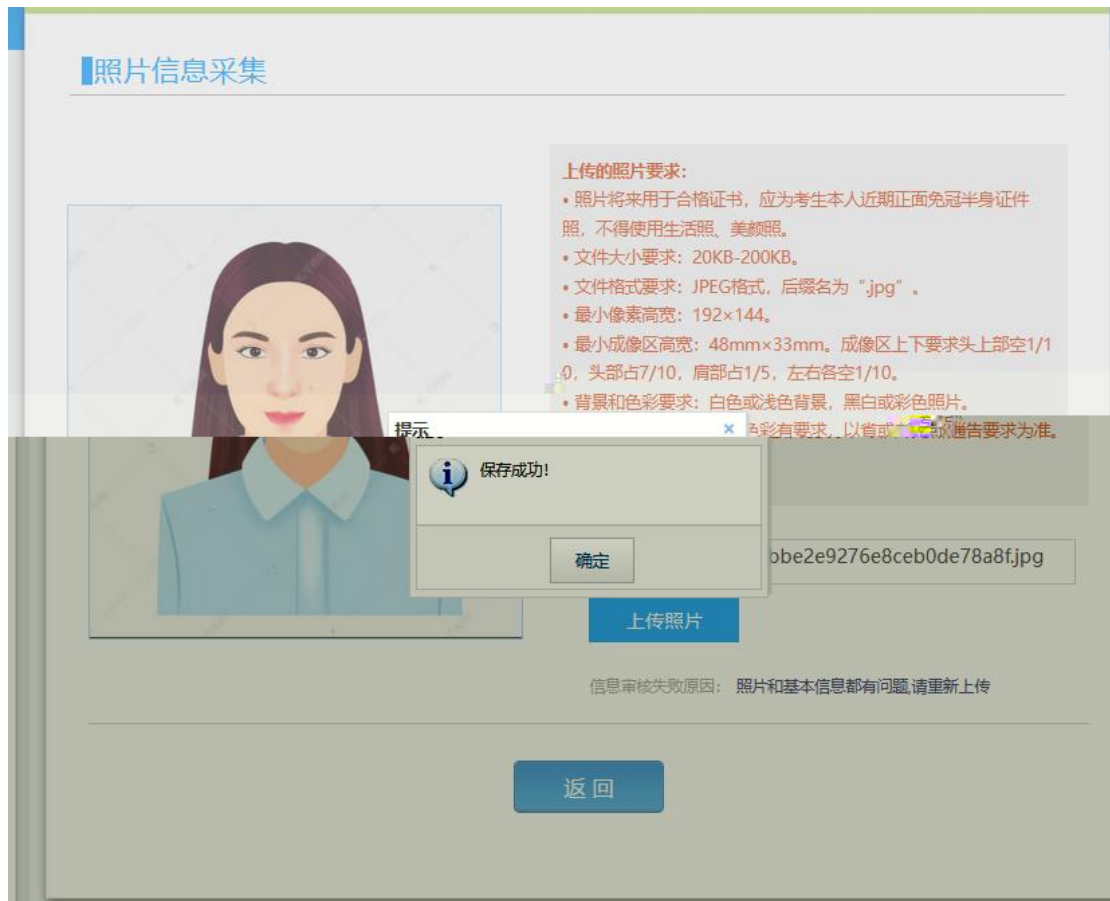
照片信息采集

上传的照片要求:
• 照片将来用于合格证书，应为考生本人近期正面免冠半身证件照，不得使用生活照、美颜照。
• 文件大小要求：20KB-200KB。
• 文件格式要求：JPEG格式，后缀名为".jpg"。
• 最小像素高宽：192×144。
• 最小成像区高宽：48mm×33mm。成像区上下要求头上部空1/10，头部占7/10，肩部占1/5，左右各空1/10。
• 背景和色彩要求：白色或浅色背景，黑白或彩色照片。
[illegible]色彩有要求，以省或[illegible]通告要求为准。

提示
×
保存成功!
确定

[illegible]obe2e9276e8ceb0de78a8f.jpg

上传照片

信息审核失败原因：照片和基本信息都有问题,请重新上传

返回